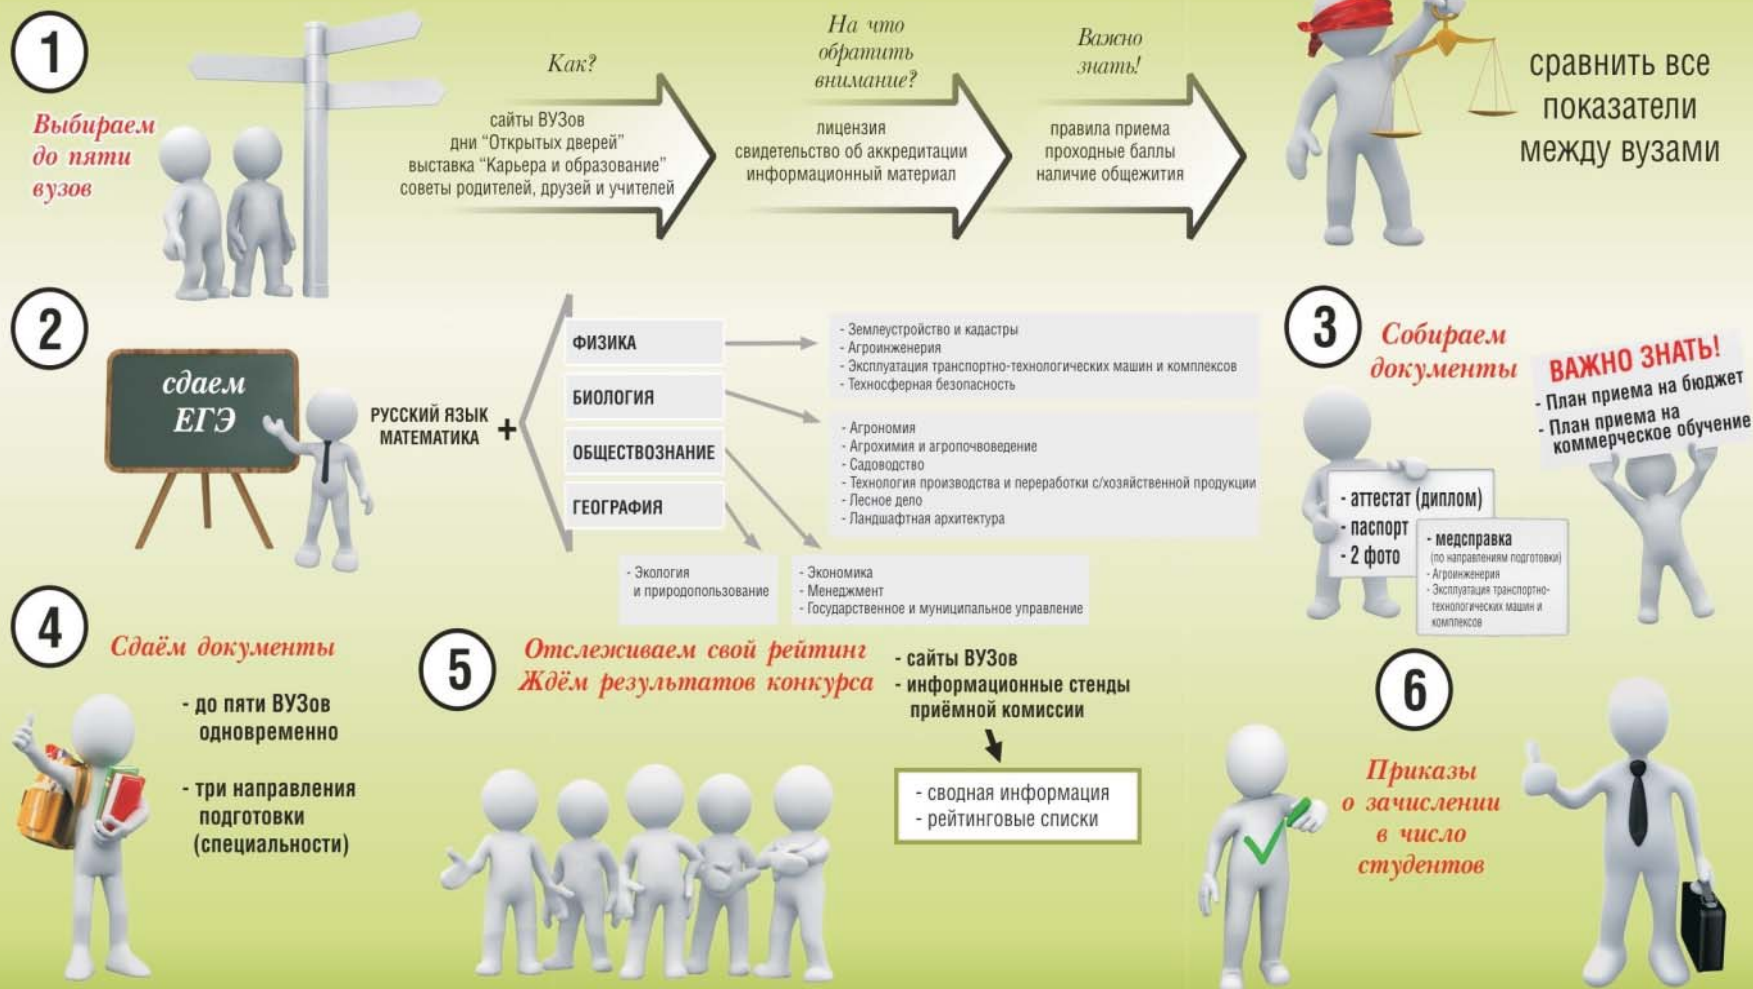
1

Выбираем до пяти вузов

Как?

сайты ВУЗов
дни "Открытых дверей"
выставка "Карьера и образование"
советы родителей, друзей и учителей

На что обратить внимание?

лицензия
свидетельство об аккредитации
информационный материал

Важно знать!

правила приема
проходные баллы
наличие общежития

сравнить все показатели между вузами

2

сдаем ЕГЭ

РУССКИЙ ЯЗЫК
МАТЕМАТИКА +

ФИЗИКА
БИОЛОГИЯ
ОБЩЕСТВОЗНАНИЕ
ГЕОГРАФИЯ

- Землеустройство и кадастры
- Агроинженерия
- Эксплуатация транспортно-технологических машин и комплексов
- Техносферная безопасность

- Агрономия
- Агрохимия и агропочвоведение
- Садоводство
- Технология производства и переработки с/хозяйственной продукции
- Лесное дело
- Ландшафтная архитектура

- Экология и природопользование

- Экономика
- Менеджмент
- Государственное и муниципальное управление

3

Собираем документы

ВАЖНО ЗНАТЬ!
- План приема на бюджет
- План приема на коммерческое обучение

- аттестат (диплом)
- паспорт
- 2 фото

- медсправка
(по направлениям подготовки)
- Агроинженерия
- Эксплуатация транспортно-технологических машин и комплексов

4

Сдаём документы

- до пяти ВУЗов одновременно

- три направления подготовки (специальности)

5

Отслеживаем свой рейтинг
Ждём результатов конкурса

- сайты ВУЗов
- информационные стенды приёмной комиссии

- сводная информация
- рейтинговые списки

6

Приказы о зачислении в число студентов